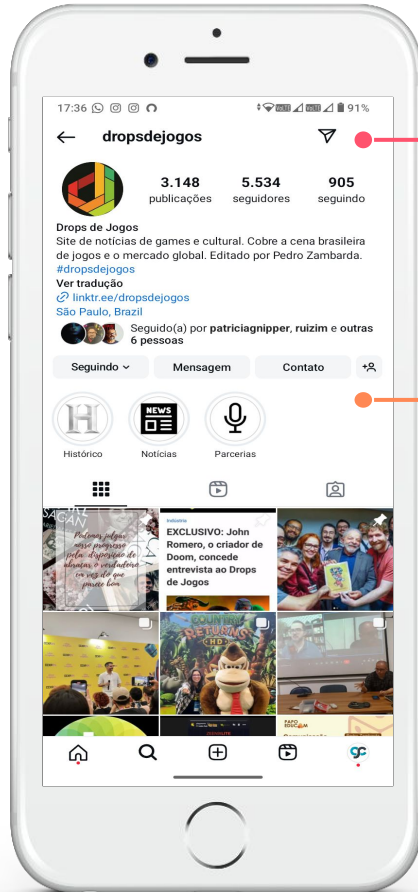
17:36 91%

dropsdejogos

3.148 publicações
5.534 seguidores
905 seguindo

Drops de Jogos
Site de notícias de games e cultural. Cobre a cena brasileira de jogos e o mercado global. Editado por Pedro Zambarda.
#dropsdejogos
Ver tradução
linktr.ee/dropsdejogos
São Paulo, Brazil
Seguido(a) por patriciagnipper, ruizim e outras 6 pessoas

Seguindo
Mensagem
Contato

Histórico
Notícias
Parcerias

Palavras julgam menos progresso pela dignidade de almas, a verdadeira em vez do que parece bom

Indústria
EXCLUSIVO: John Romero, o criador de Doom, concede entrevista ao Drops de Jogos

COUNTRY RETURNS HD

PAPO EDUCOM